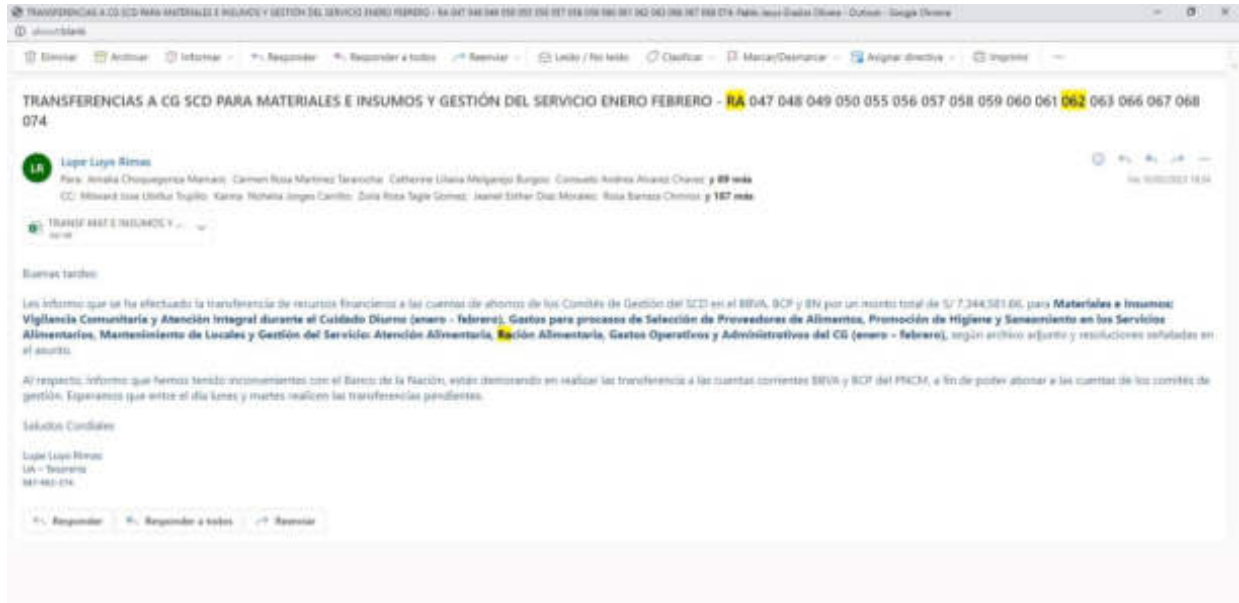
TRANSFERENCIAS A CG SCD PARA MATERIALES E INSUMOS Y GESTION DEL SERVICIO ENERO FEBRERO - RA 047 048 049 050 055 056 057 058 059 060 061 062 063 066 067 068 074 - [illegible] - Outlook - Google Chrome

about:blank

Eliminar  Archivar  Informar  Responder  Responder a todos  Reenviar  Leído / No leído  Clasificar  Marcar/Desmarcar  Asignar directiva  Imprimir  ...

TRANSFERENCIAS A CG SCD PARA MATERIALES E INSUMOS Y GESTIÓN DEL SERVICIO ENERO FEBRERO - RA 047 048 049 050 055 056 057 058 059 060 061 062 063 066 067 068 074

LR

Lupe Luyo Rimas

Para: Amalia Choquegonza Mamani; Carmen Rosa Martinez Taranocha; Catherine Liliana Melgarejo Burgos; Consuelo Andrea Alvarez Chavez; y 89 más

CC: Milward Jose Ulloa Trujillo; Karina Nohelia Jorges Carrillo; Zoila Rosa Tagle Gomez; Jeanet Esther Diaz Morales; Rosa Barraza Chinnoz; y 107 más

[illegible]

TRANSF MAT E INSUMOS Y ...

Buenas tardes:

Les informo que se ha efectuado la transferencia de recursos financieros a las cuentas de ahorros de los Comités de Gestión del SCD en el BBVA, BCP y BN por un monto total de S/ 7,344,581.66, para Materiales e Insumos: Vigilancia Comunitaria y Atención Integral durante el Cuidado Diurno (enero - febrero), Gastos para procesos de Selección de Proveedores de Alimentos, Promoción de Higiene y Saneamiento en los Servicios Alimentarios, Mantenimiento de Locales y Gestión del Servicio: Atención Alimentaria, Ración Alimentaria, Gastos Operativos y Administrativos del CG (enero - febrero), según archivo adjunto y resoluciones señaladas en el asunto.

Al respecto, informo que hemos tenido inconvenientes con el Banco de la Nación, están demorando en realizar las transferencia a las cuentas corrientes BBVA y BCP del PNCM, a fin de poder abonar a las cuentas de los comités de gestión. Esperamos que entre el día lunes y martes realicen las transferencias pendientes.

Saludos Cordiales

Lupe Luyo Rimas
UA - Tesorería
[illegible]

Responder  Responder a todos  Reenviar